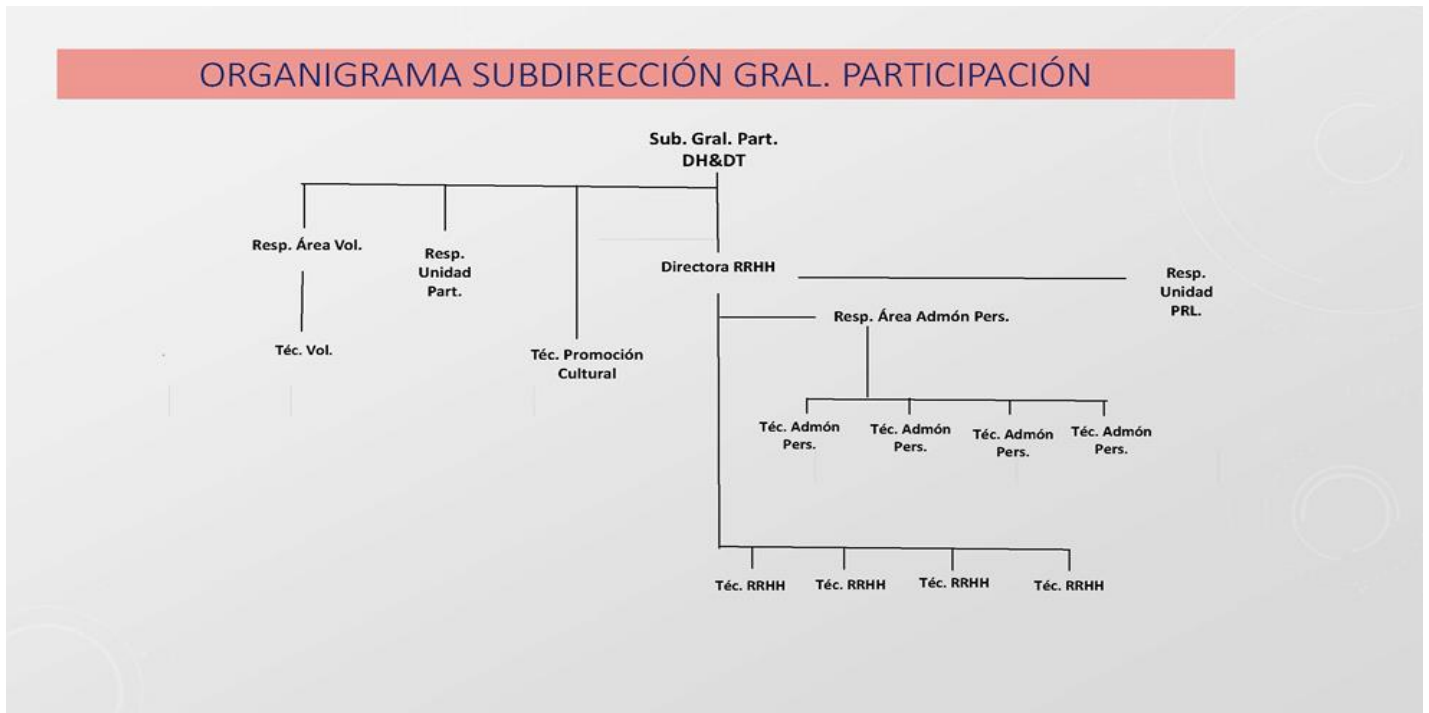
ORGANIGRAMA SUBDIRECCIÓN GRAL. PARTICIPACIÓN

Sub. Gral. Part. DH&DT

Resp. Área Vol.

Resp. Unidad Part.

Directora RRHH

Resp. Unidad PRL.

Resp. Área Admón Pers.

Téc. Vol.

Téc. Promoción Cultural

Téc. Admón Pers.

Téc. Admón Pers.

Téc. Admón Pers.

Téc. Admón Pers.

Téc. RRHH

Téc. RRHH

Téc. RRHH

Téc. RRHH